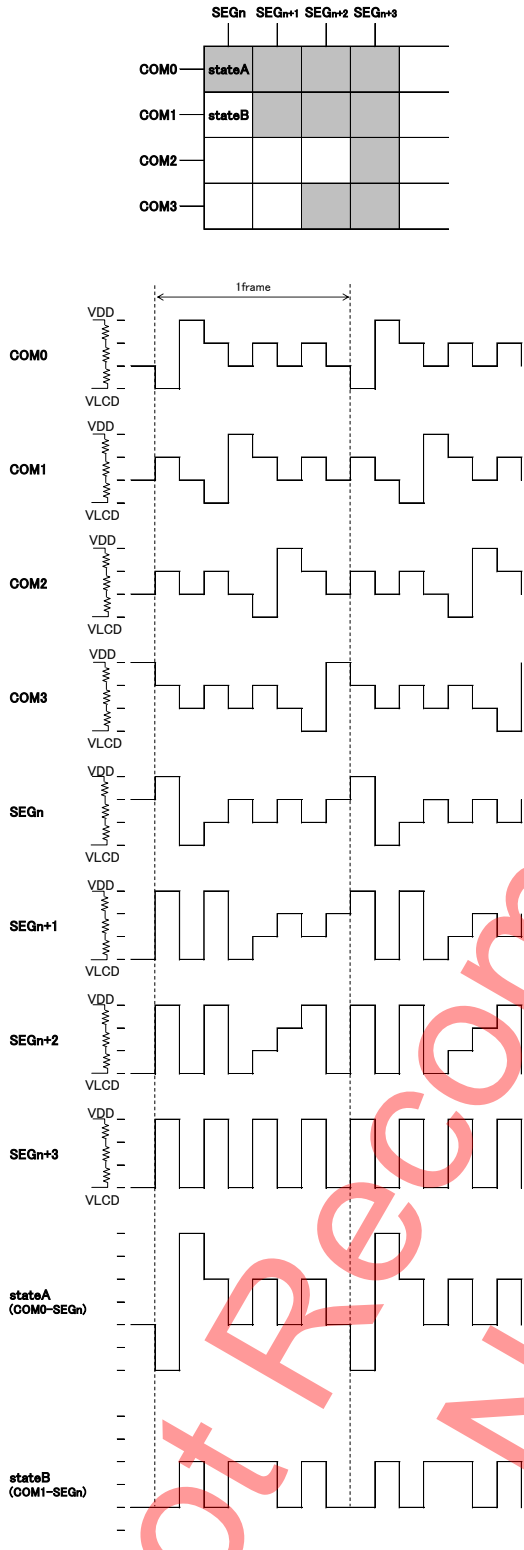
SEGn SEGn+1 SEGn+2 SEGn+3

COM0 stateA

COM1 stateB

COM2

COM3

1frame

VDD
COM0
VLCD

VDD
COM1
VLCD

VDD
COM2
VLCD

VDD
COM3
VLCD

VDD
SEGn
VLCD

VDD
SEGn+1
VLCD

VDD
SEGn+2
VLCD

VDD
SEGn+3
VLCD

stateA
(COM0-SEGn)

stateB
(COM1-SEGn)

ot Reco N